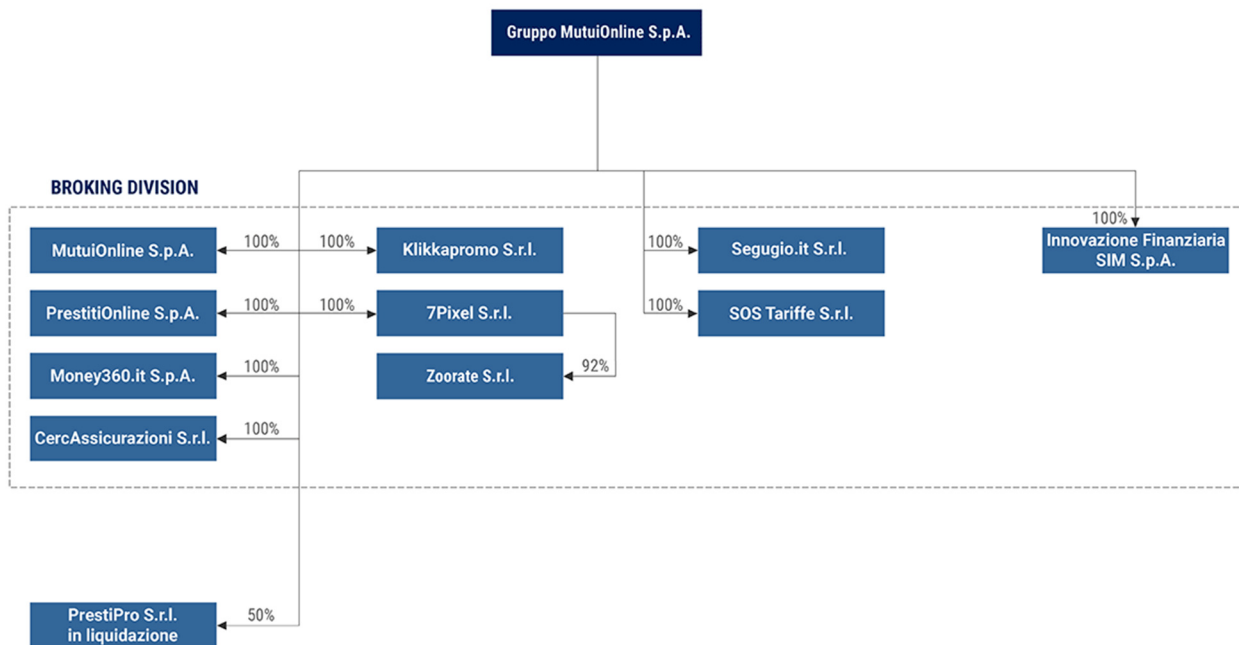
Gruppo MutuiOnline S.p.A.

BROKING DIVISION

100%
Innovazione Finanziaria SIM S.p.A.

MutuiOnline S.p.A.
100%
100%
Klikkapromo S.r.l.
100%
Segugio.it S.r.l.

PrestitiOnline S.p.A.
100%
100%
7Pixel S.r.l.
100%
SOS Tariffe S.r.l.

Money360.it S.p.A.
100%
92%
Zoorate S.r.l.

CercAssicurazioni S.r.l.
100%

PrestiPro S.r.l. in liquidazione
50%